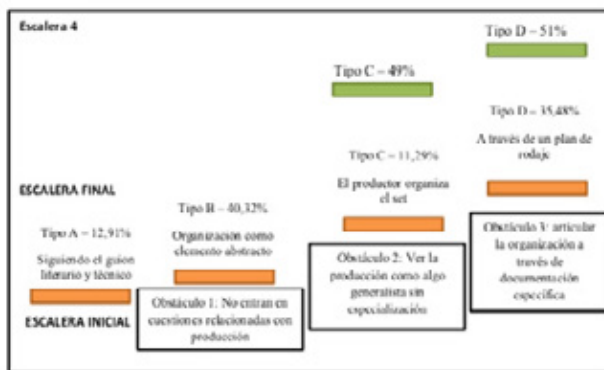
Escalera 4

Tipo D – 51%

Tipo C – 49%

Tipo D – 35,48%

A través de un plan de rodaje

Tipo C – 11,29%

El productor organiza el set

ESCALERA FINAL

Tipo B – 40,32%

Organización como elemento abstracto

Tipo A – 12,91%

Siguiendo el guion literario y técnico

Obstáculo 3: articular la organización a través de documentación específica

Obstáculo 2: Ver la producción como algo generalista sin especialización

Obstáculo 1: No entran en cuestiones relacionadas con producción

ESCALERA INICIAL